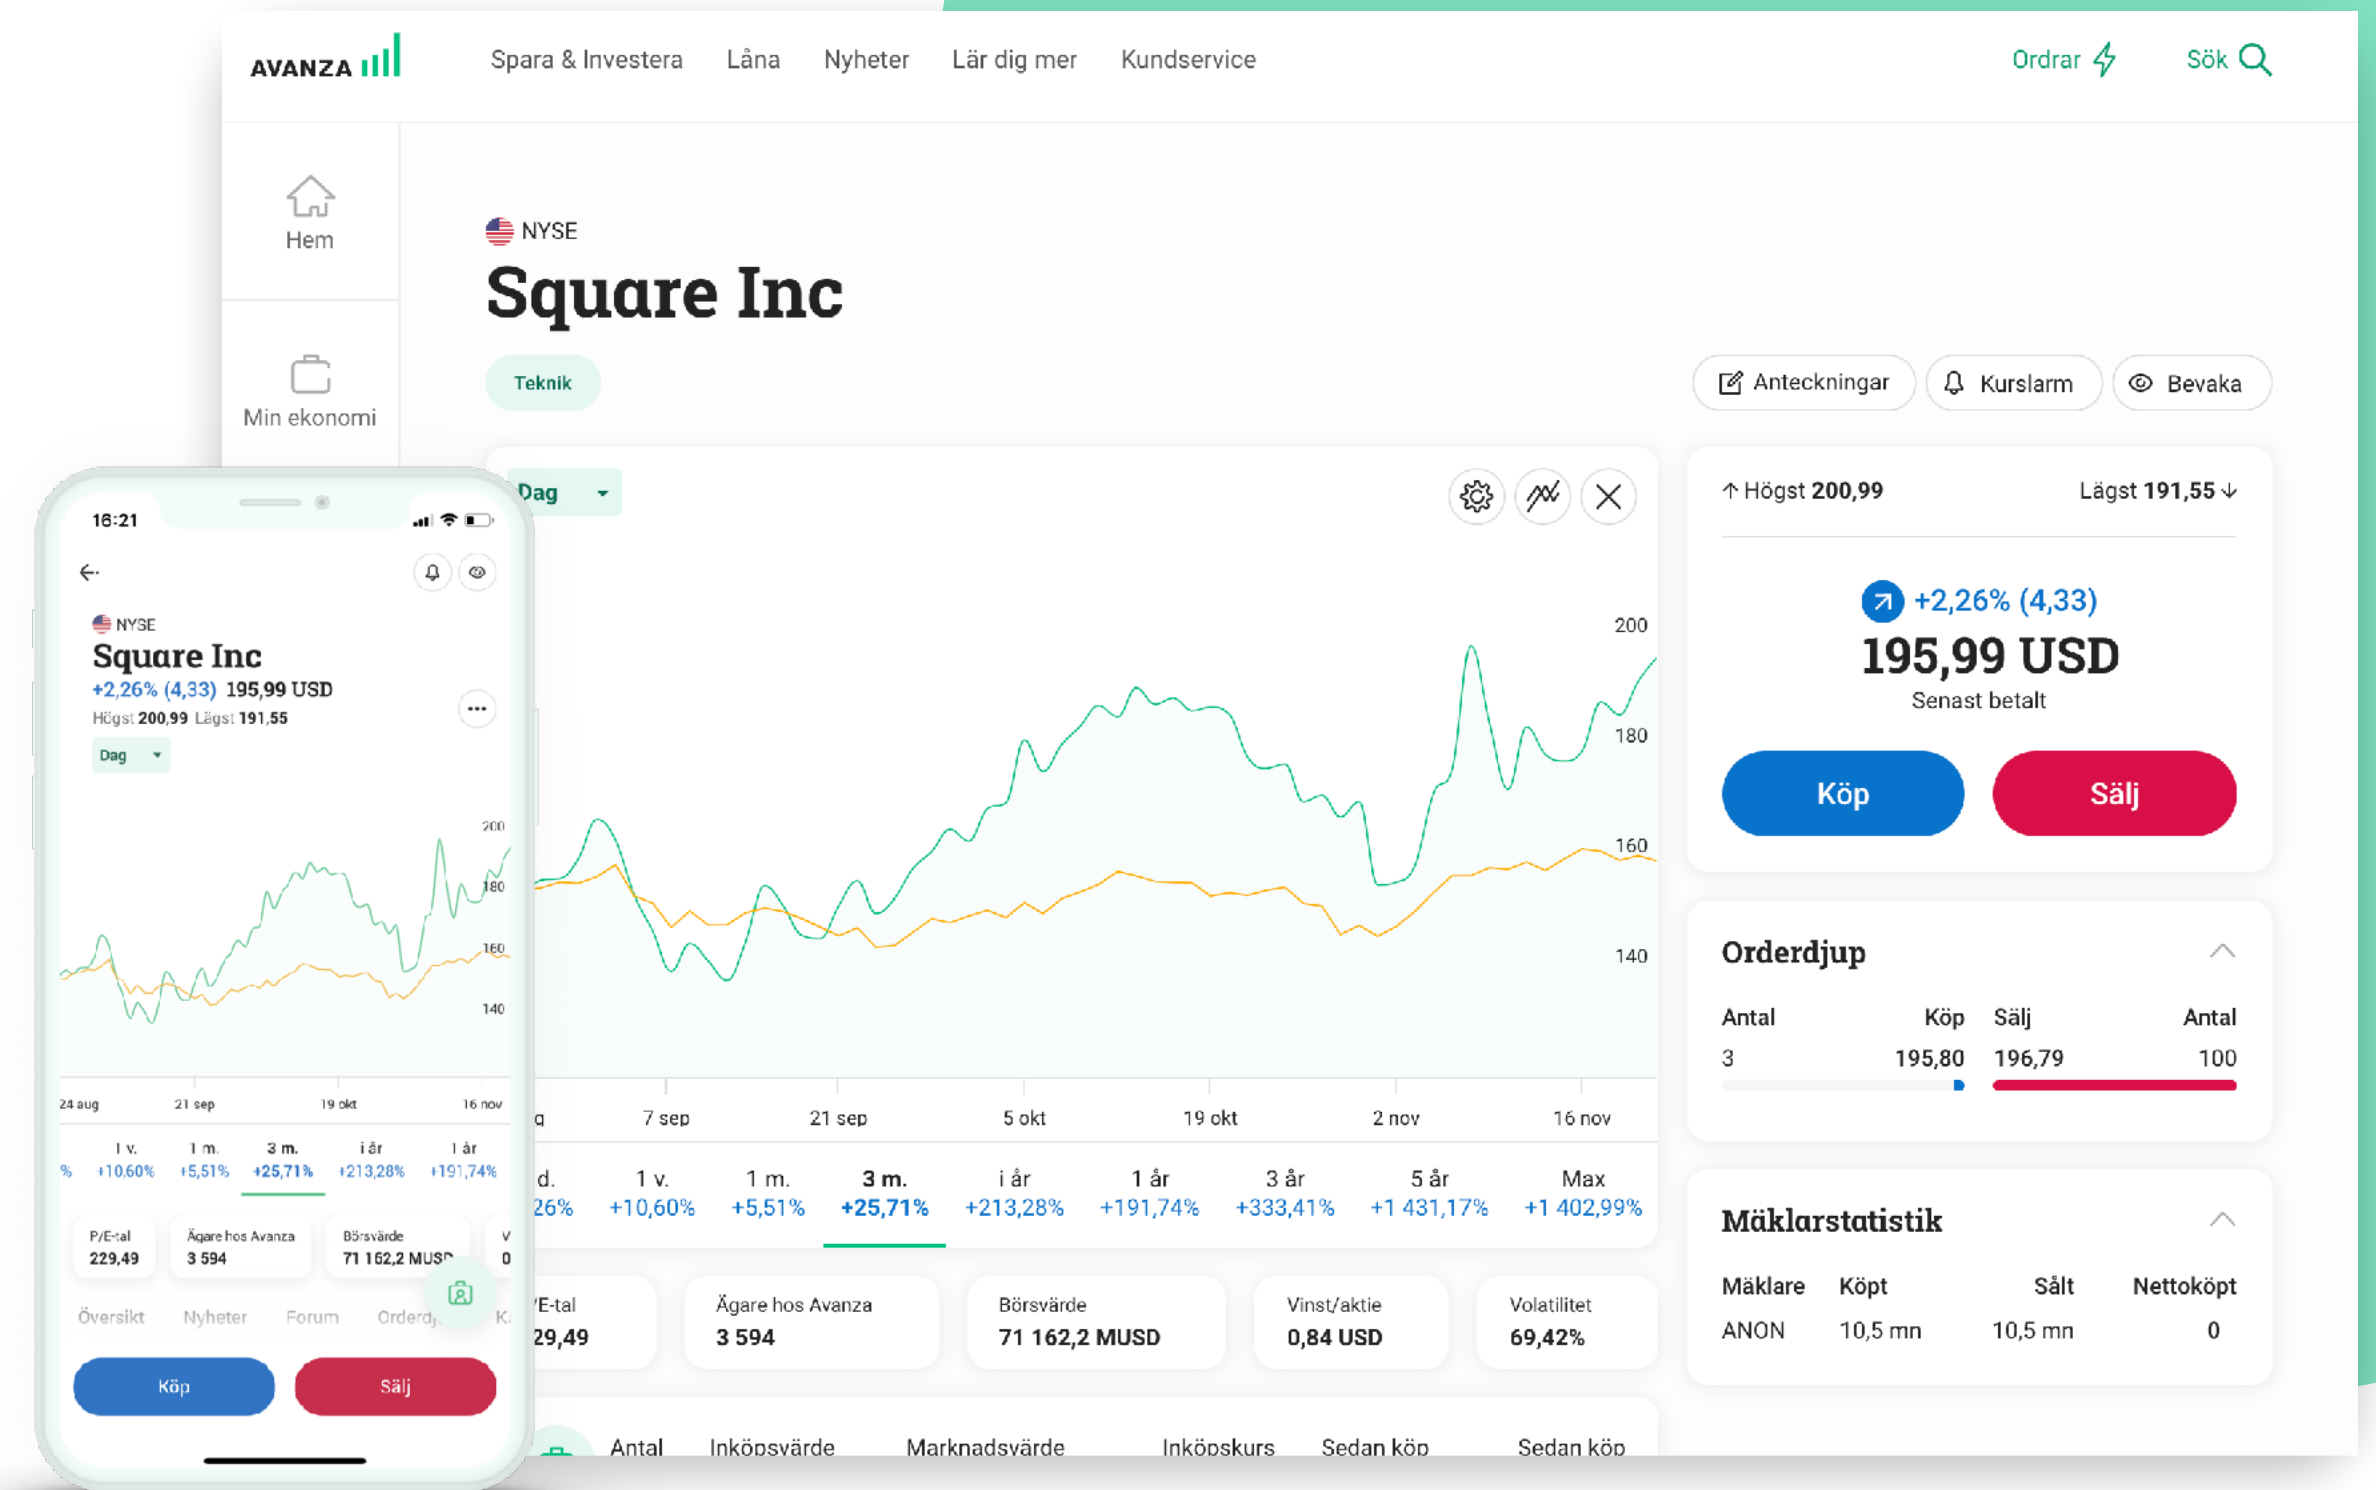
AVANZA

Spara & Investera Låna Nyheter Lär dig mer Kundservice

Ordrar Sök

Hem

Min ekonomi

NYSE

Square Inc

Teknik

Anteckningar Kurslarm Bevaka

Dag

200
180
160
140

g 7 sep 21 sep 5 okt 19 okt 2 nov 16 nov

| d. | 1 v. | 1 m. | 3 m. | i år | 1 år | 3 år | 5 år | Max |
|---|---|---|---|---|---|---|---|---|
| 26% | +10,60% | +5,51% | +25,71% | +213,28% | +191,74% | +333,41% | +1 431,17% | +1 402,99% |

'E-tal 29,49
Ägare hos Avanza 3 594
Börsvärde 71 162,2 MUSD
Vinst/aktie 0,84 USD
Volatilitet 69,42%

Antal Inköpsvärde Marknadsvärde Inköpskurs Sedan köp Sedan köp

↑ Högst 200,99 Lägst 191,55 ↓

+2,26% (4,33)
195,99 USD
Senast betalt

Köp Sälj

Orderdjup

| Antal | Köp | Sälj | Antal |
|---|---|---|---|
| 3 | 195,80 | 196,79 | 100 |

Mäklarstatistik

| Mäklare | Köpt | Sålt | Nettoköpt |
|---|---|---|---|
| ANON | 10,5 mn | 10,5 mn | 0 |

16:21

NYSE
Square Inc
+2,26% (4,33) 195,99 USD
Högst 200,99 Lägst 191,55
Dag

200
180
160
140

24 aug 21 sep 19 okt 16 nov

| | 1 v. | 1 m. | 3 m. | i år | 1 år |
|---|---|---|---|---|---|
| % | +10,60% | +5,51% | +25,71% | +213,28% | +191,74% |

P/E-tal 229,49
Ägare hos Avanza 3 594
Börsvärde 71 162,2 MUSD
V 0

Översikt Nyheter Forum Orderd K

Köp Sälj